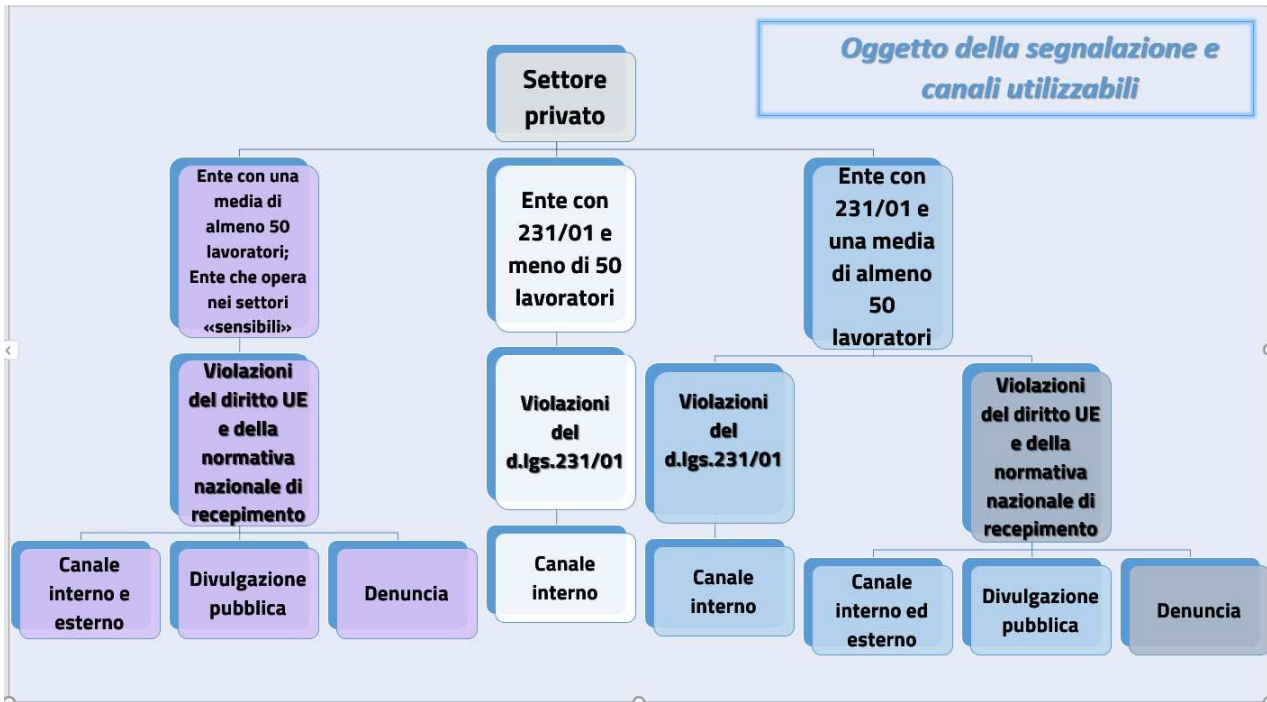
Oggetto della segnalazione e canali utilizzabili

Settore privato

Ente con una media di almeno 50 lavoratori; Ente che opera nei settori «sensibili»

Violazioni del diritto UE e della normativa nazionale di recepimento

Canale interno e esterno

Divulgazione pubblica

Denuncia

Ente con 231/01 e meno di 50 lavoratori

Violazioni del d.lgs.231/01

Canale interno

Ente con 231/01 e una media di almeno 50 lavoratori

Violazioni del d.lgs.231/01

Canale interno

Violazioni del diritto UE e della normativa nazionale di recepimento

Canale interno ed esterno

Divulgazione pubblica

Denuncia